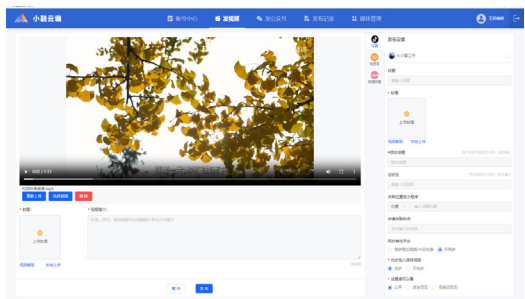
小融云融

账号中心　发视频　发公众号　发布记录　媒体管理

王某某某

0:00 / 1:31

重新上传　选择视频　删除

* 封面:

上传封面

视频截取　本地上传

* 视频简介:

暂存　发布

发布设置

抖音

视频号

快手号

头条号工作

标题

* 封面

上传封面

视频截取　本地上传

* 视频地址

位置

小程序

同步到西瓜视频

* 允许他人保存视频

允许　不允许

* 谁可以看

公开　好友可见　仅自己可见